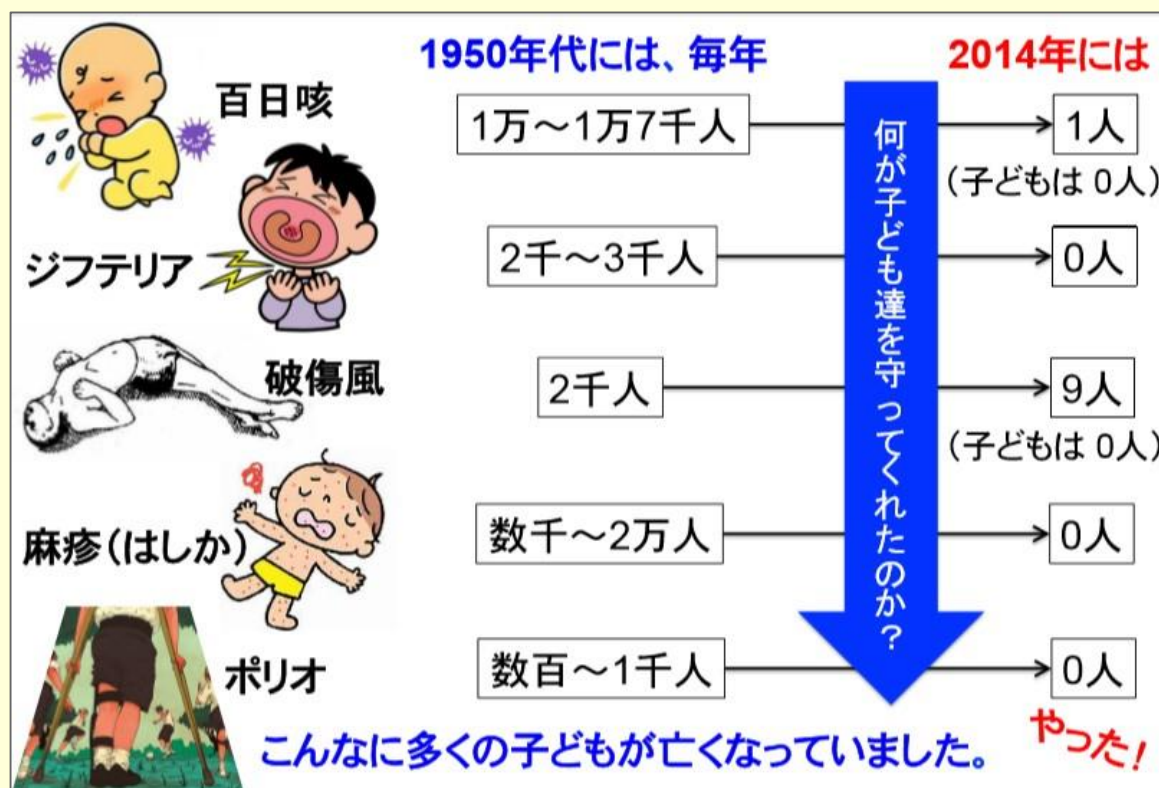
1950年代には、毎年

2014年には

百日咳

1万～1万7千人

1人
（子どもは 0人）

ジフテリア

2千～3千人

0人

破傷風

2千人

9人
（子どもは 0人）

麻疹（はしか）

数千～2万人

0人

ポリオ

数百～1千人

0人

何が子ども達を守ってくれたのか？

こんなに多くの子どもが亡くなっていました。

やった！